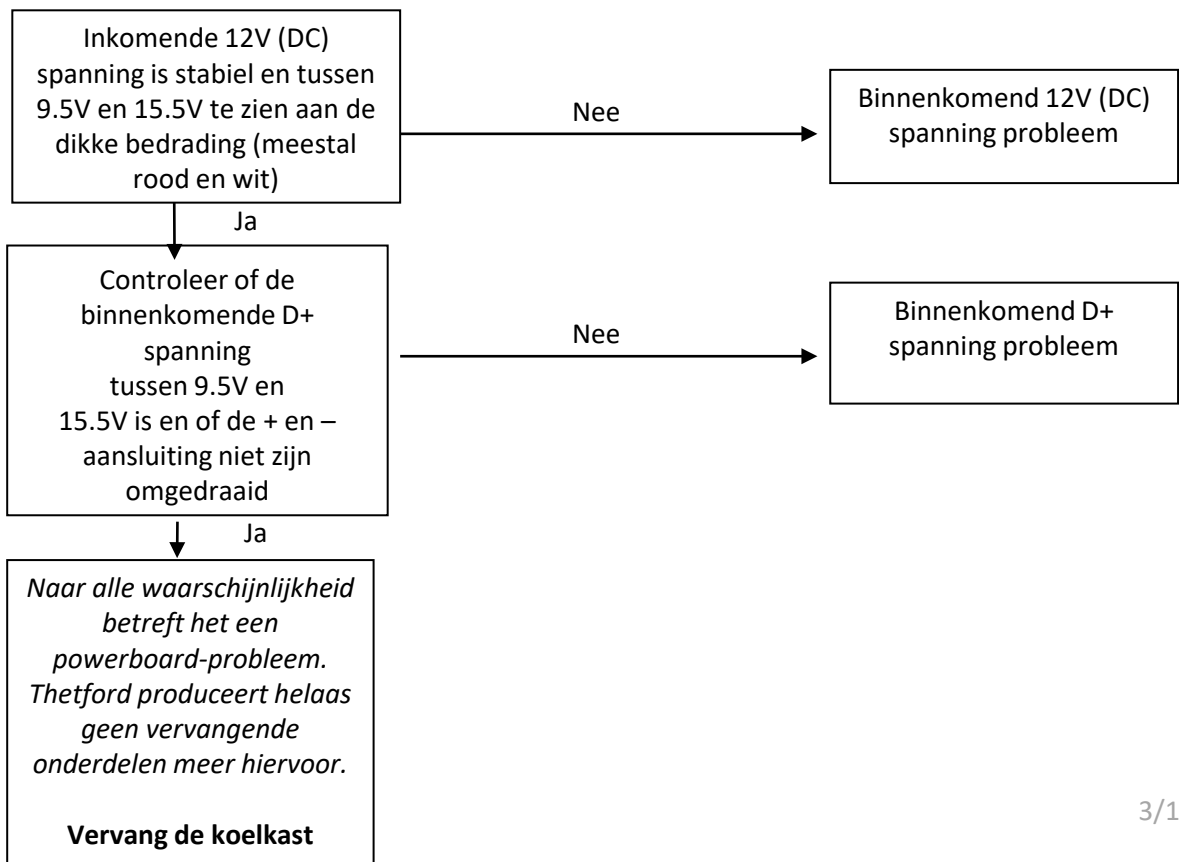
Inkomende 12V (DC) spanning is stabiel en tussen 9.5V en 15.5V te zien aan de dikke bedrading (meestal rood en wit)

Nee

Binnenkomend 12V (DC) spanning probleem

Ja

Controleer of de binnenkomende D+ spanning tussen 9.5V en 15.5V is en of de + en – aansluiting niet zijn omgedraaid

Nee

Binnenkomend D+ spanning probleem

Ja

*Naar alle waarschijnlijkheid betreft het een powerboard-probleem. Thetford produceert helaas geen vervangende onderdelen meer hiervoor.*

**Vervang de koelkast**

3/1